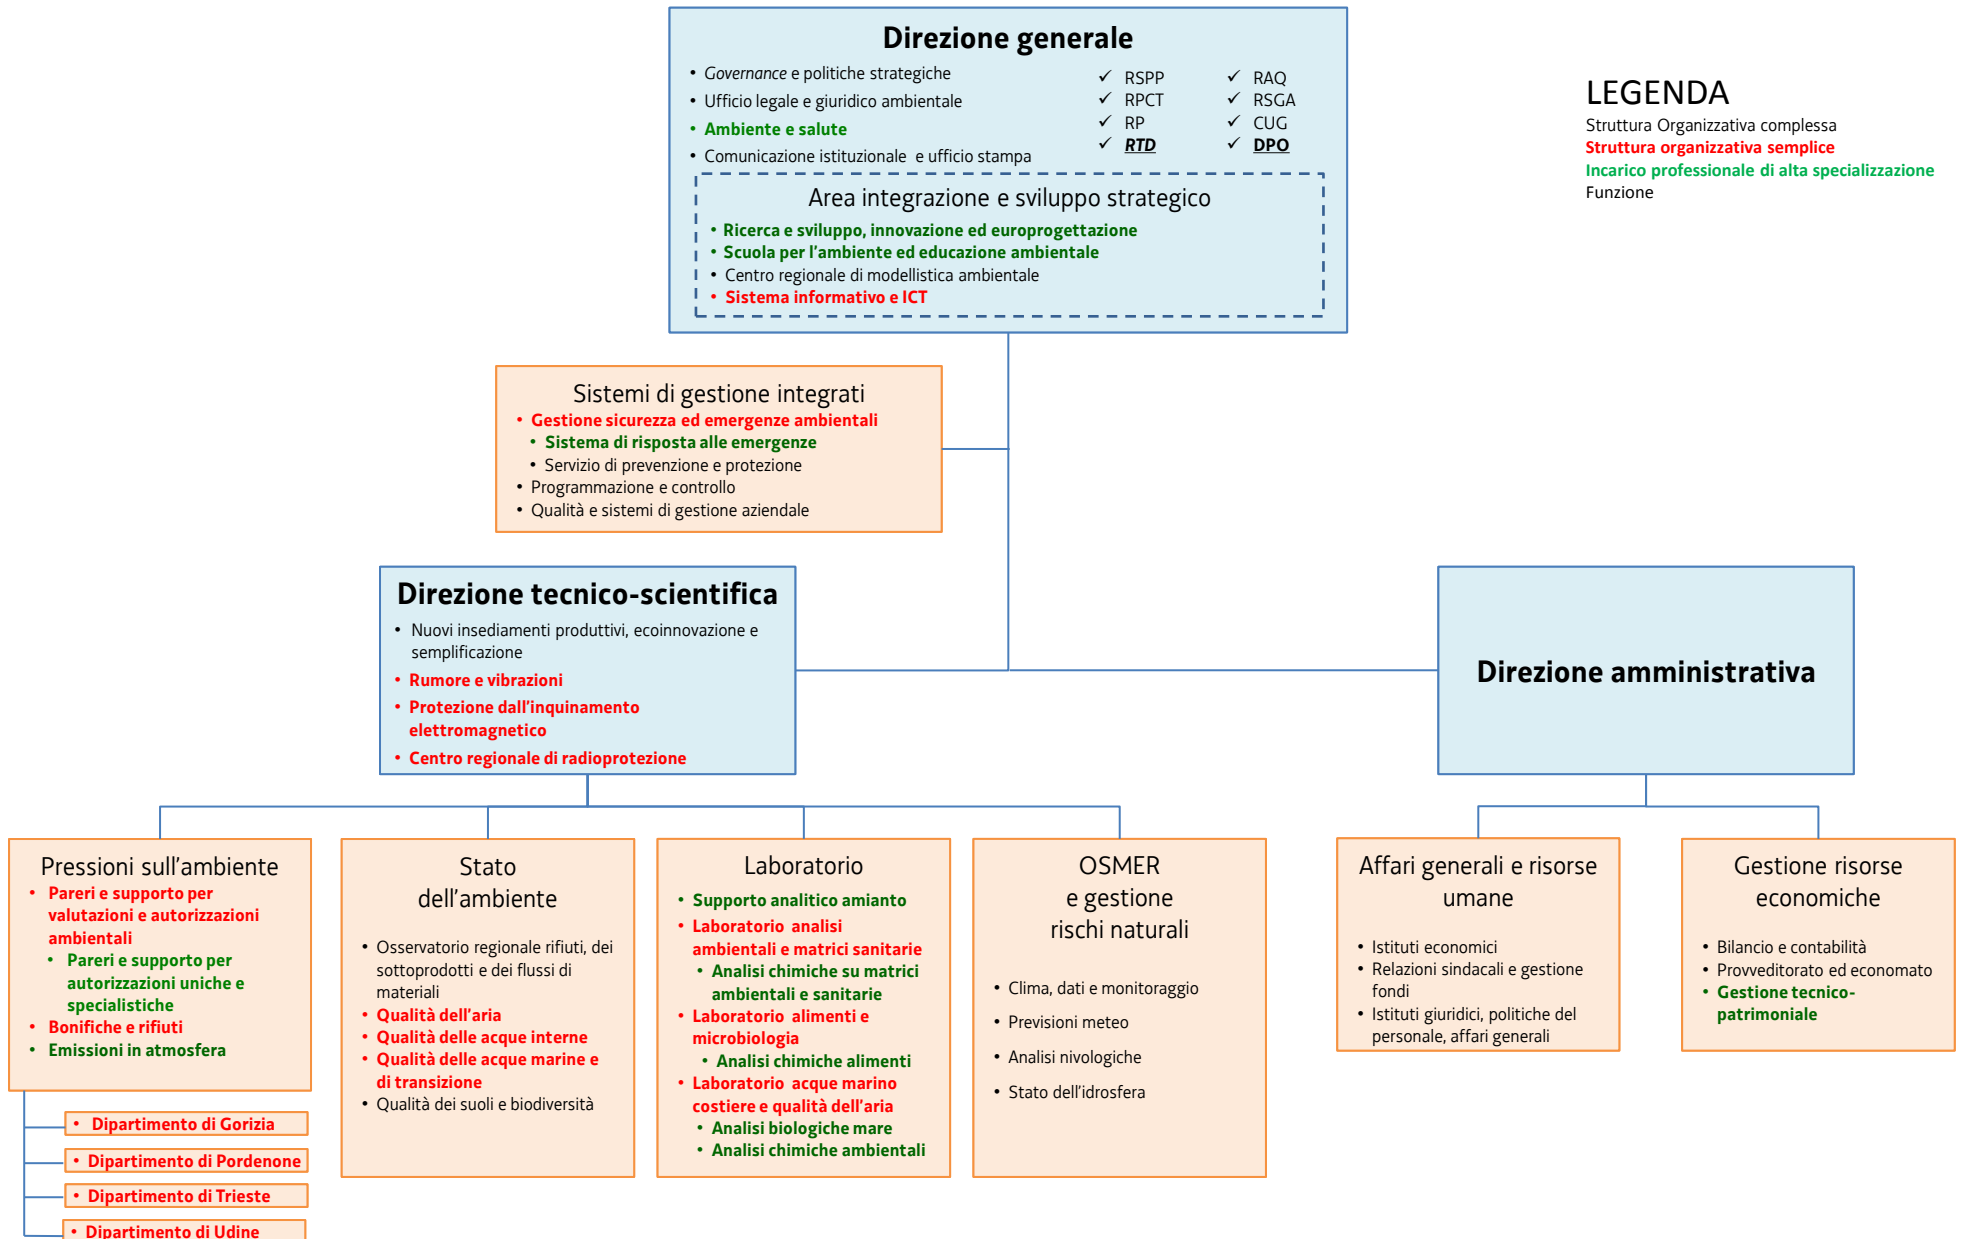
Direzione generale

- Governance e politiche strategiche
- Ufficio legale e giuridico ambientale
- Ambiente e salute
- Comunicazione istituzionale e ufficio stampa

✓ RSPP
✓ RPCT
✓ RP
✓ RTD

✓ RAQ
✓ RSGA
✓ CUG
✓ DPO

Area integrazione e sviluppo strategico
- Ricerca e sviluppo, innovazione ed europrogettazione
- Scuola per l'ambiente ed educazione ambientale
- Centro regionale di modellistica ambientale
- Sistema informativo e ICT

LEGENDA
Struttura Organizzativa complessa
Struttura organizzativa semplice
Incarico professionale di alta specializzazione
Funzione

Sistemi di gestione integrati
- Gestione sicurezza ed emergenze ambientali
- Sistema di risposta alle emergenze
- Servizio di prevenzione e protezione
- Programmazione e controllo
- Qualità e sistemi di gestione aziendale

Direzione tecnico-scientifica
- Nuovi insediamenti produttivi, ecoinnovazione e semplificazione
- Rumore e vibrazioni
- Protezione dall'inquinamento elettromagnetico
- Centro regionale di radioprotezione

Direzione amministrativa

Pressioni sull'ambiente
- Pareri e supporto per valutazioni e autorizzazioni ambientali
- Pareri e supporto per autorizzazioni uniche e specialistiche
- Bonifiche e rifiuti
- Emissioni in atmosfera

- Dipartimento di Gorizia
- Dipartimento di Pordenone
- Dipartimento di Trieste
- Dipartimento di Udine

Stato dell'ambiente
- Osservatorio regionale rifiuti, dei sottoprodotti e dei flussi di materiali
- Qualità dell'aria
- Qualità delle acque interne
- Qualità delle acque marine e di transizione
- Qualità dei suoli e biodiversità

Laboratorio
- Supporto analitico amianto
- Laboratorio analisi ambientali e matrici sanitarie
- Analisi chimiche su matrici ambientali e sanitarie
- Laboratorio alimenti e microbiologia
- Analisi chimiche alimenti
- Laboratorio acque marino costiere e qualità dell'aria
- Analisi biologiche mare
- Analisi chimiche ambientali

OSMER e gestione rischi naturali
- Clima, dati e monitoraggio
- Previsioni meteo
- Analisi nivologiche
- Stato dell'idrosfera

Affari generali e risorse umane
- Istituti economici
- Relazioni sindacali e gestione fondi
- Istituti giuridici, politiche del personale, affari generali

Gestione risorse economiche
- Bilancio e contabilità
- Provveditorato ed economato
- Gestione tecnico-patrimoniale